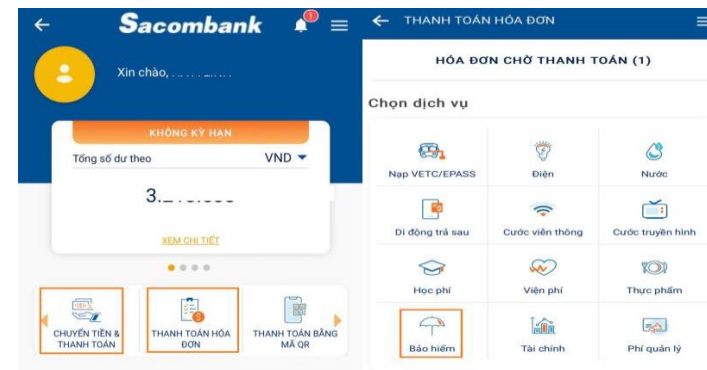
Sacombank
1
Xin chào, . . . . . . . . .
KHÔNG KỲ HẠN
Tổng số dư theo VND
3.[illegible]
XEM CHI TIẾT
CHUYỂN TIỀN & THANH TOÁN
THANH TOÁN HÓA ĐƠN
THANH TOÁN BẰNG MÃ QR

THANH TOÁN HÓA ĐƠN
HÓA ĐƠN CHỜ THANH TOÁN (1)
Chọn dịch vụ

| | | |
|---|---|---|
| Nạp VETC/EPASS | Điện | Nước |
| Di động trả sau | Cước viễn thông | Cước truyền hình |
| Học phí | Viện phí | Thực phẩm |
| Bảo hiểm | Tài chính | Phí quản lý |